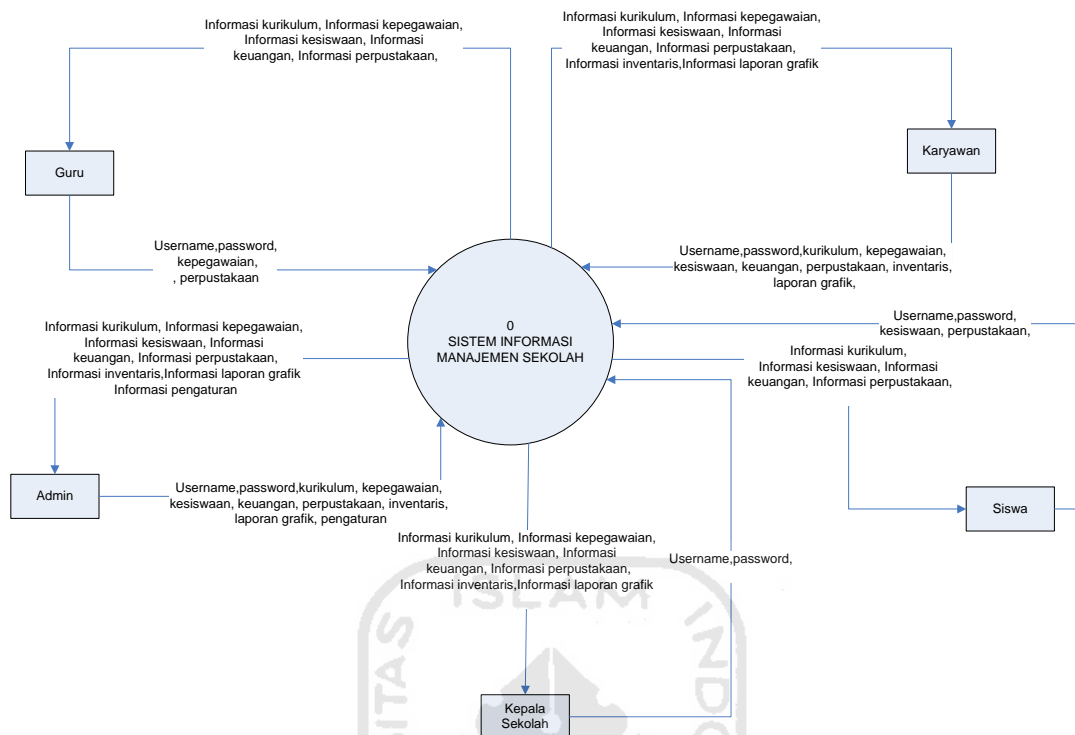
Informasi kurikulum, Informasi kepegawaian, Informasi kesiswaan, Informasi keuangan, Informasi perpustakaan,

Informasi kurikulum, Informasi kepegawaian, Informasi kesiswaan, Informasi keuangan, Informasi perpustakaan, Informasi inventaris,Informasi laporan grafik

Guru

Karyawan

Username,password, kepegawaian, , perpustakaan

Username,password,kurikulum, kepegawaian, kesiswaan, keuangan, perpustakaan, inventaris, laporan grafik,

0
SISTEM INFORMASI MANAJEMEN SEKOLAH

Informasi kurikulum, Informasi kepegawaian, Informasi kesiswaan, Informasi keuangan, Informasi perpustakaan, Informasi inventaris,Informasi laporan grafik Informasi pengaturan

Username,password, kesiswaan, perpustakaan,

Informasi kurikulum, Informasi kesiswaan, Informasi keuangan, Informasi perpustakaan,

Admin

Username,password,kurikulum, kepegawaian, kesiswaan, keuangan, perpustakaan, inventaris, laporan grafik, pengaturan

Siswa

Informasi kurikulum, Informasi kepegawaian, Informasi kesiswaan, Informasi keuangan, Informasi perpustakaan, Informasi inventaris,Informasi laporan grafik

Username,password,

ISLAM

Kepala Sekolah